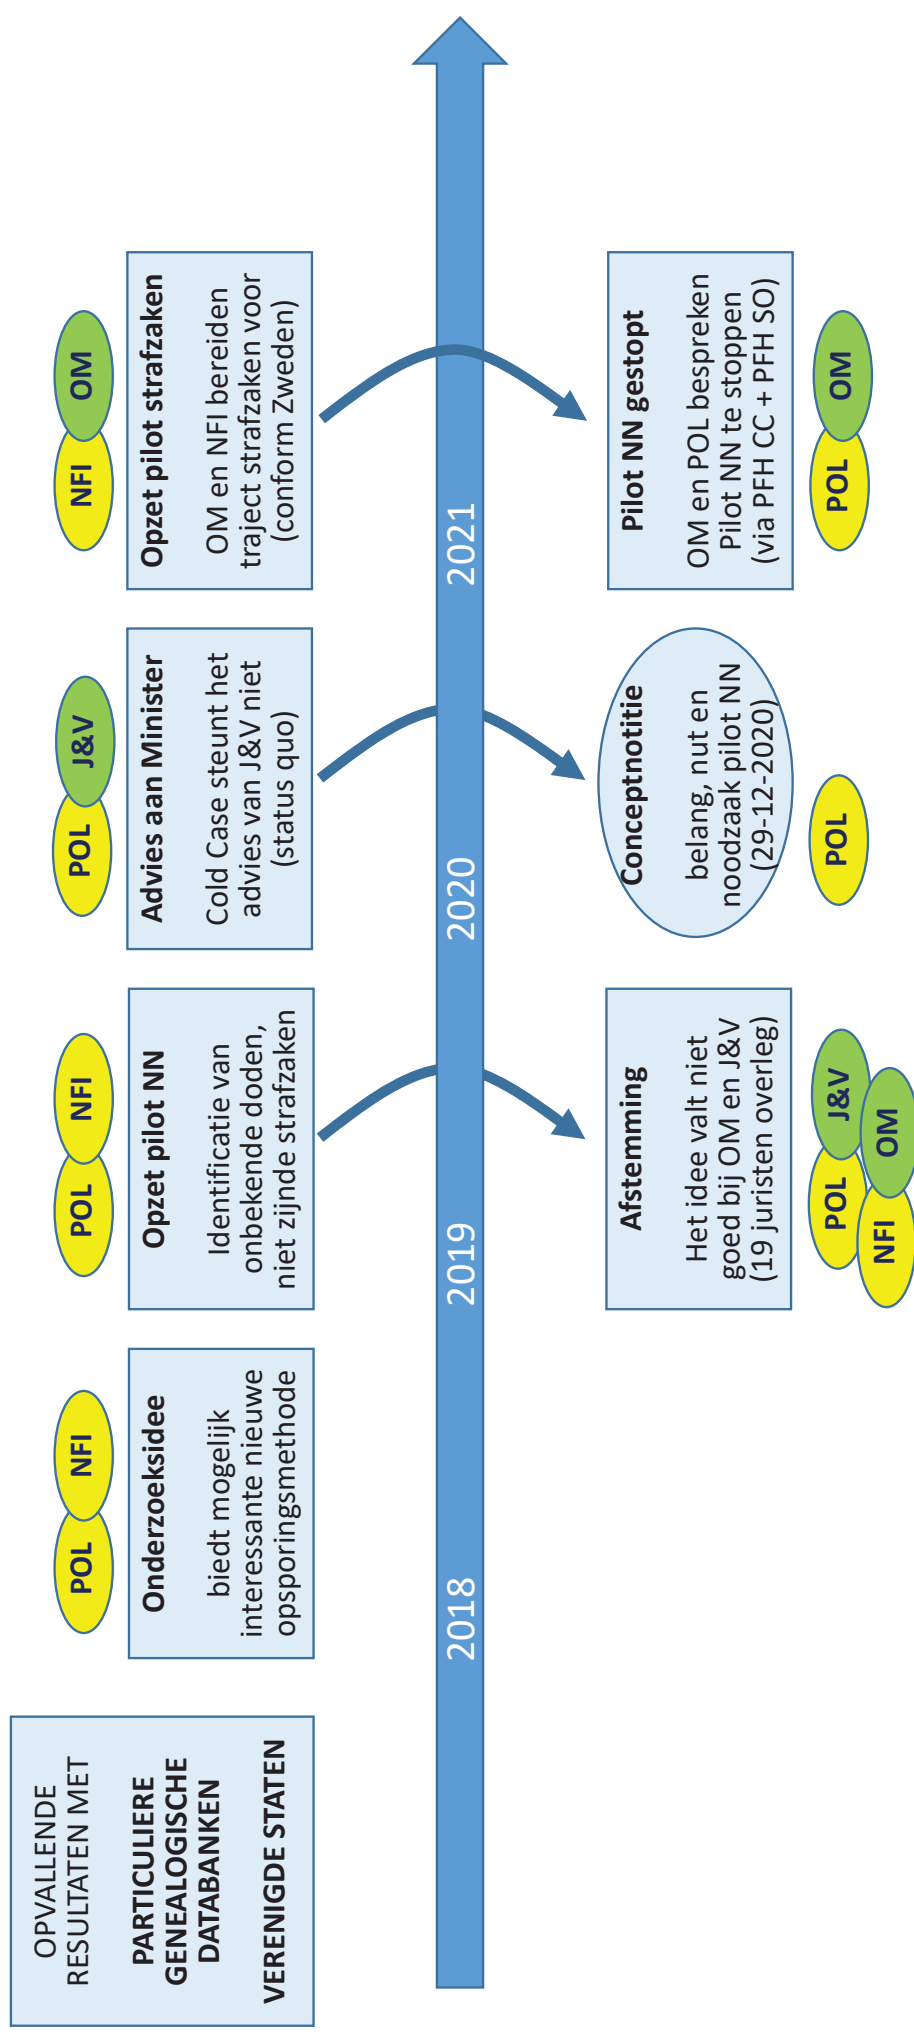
OPVALLENDE RESULTATEN MET

PARTICULIERE GENEALOGISCHE DATABANKEN

VERENIGDE STATEN

POL NFI

Onderzoeksidee

biedt mogelijk interessante nieuwe opsporingsmethode

2018

POL NFI

Opzet pilot NN

Identificatie van onbekende doden, niet zijnde strafzaken

2019

Afstemming

Het idee valt niet goed bij OM en J&V (19 juristen overleg)

POL J&V OM NFI

POL J&V

Advies aan Minister

Cold Case steunt het advies van J&V niet (status quo)

2020

Conceptnotitie

belang, nut en noodzaak pilot NN (29-12-2020)

POL

NFI OM

Opzet pilot strafzaken

OM en NFI bereiden traject strafzaken voor (conform Zweden)

2021

Pilot NN gestopt

OM en POL bespreken Pilot NN te stoppen (via PFH CC + PFH SO)

POL OM